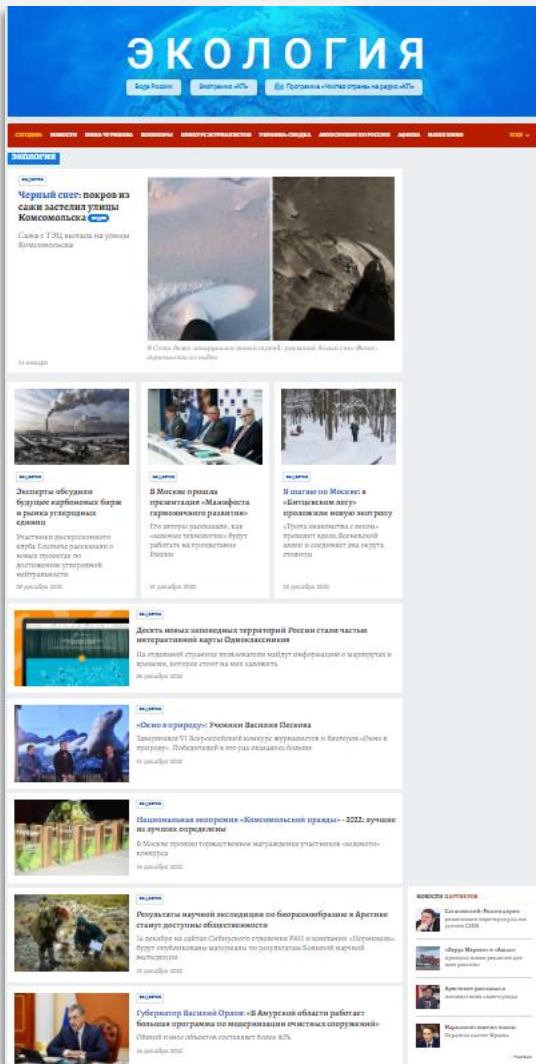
ЭКОЛОГИЯ

Вода России | Экопремия «КП» | Программа «Чистая страна» на радио «КП»

СЕГОДНЯ НОВОСТИ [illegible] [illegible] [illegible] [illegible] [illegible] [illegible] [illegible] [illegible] ЕЩЕ

ЭКОЛОГИЯ

ЭКОЛОГИЯ

Черный снег: покров из сажи застелил улицы Комсомольска

Сажа с ТЭЦ выпала на улицы Комсомольска

11 января

В Сети люди запечатлели черный снег: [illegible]

ЭКОЛОГИЯ

Эксперты обсудили будущее карбоновых бирж и рынка углеродных единиц

Участники дискуссионного клуба Platforma рассказали о новых проектах по достижению углеродной нейтральности

29 декабря 2022

ЭКОЛОГИЯ

В Москве прошла презентация «Манифеста гармоничного развития»

Его авторы рассказали, как «зеленые технологии» будут работать на процветание России

21 декабря 2022

ЭКОЛОГИЯ

Я шагаю по Москве: в «Битцевском лесу» проложили новую экотропу

«Тропа знакомства с лесом» проходит вдоль Всесвятской аллеи и соединяет два округа столицы

20 декабря 2022

ЭКОЛОГИЯ

Десять новых заповедных территорий России стали частью интерактивной карты Одноклассников

На отдельной странице пользователи найдут информацию о маршрутах и времени, которое стоит на них заложить

16 декабря 2022

«Окно в природу»: Ученики Василия Пескова

Завершился VI Всероссийский конкурс журналистов и блогеров «Окно в природу». Победителей в это раз оказалось больше

15 декабря 2022

ЭКОЛОГИЯ

Национальная экопремия «Комсомольской правды» - 2022: лучшие из лучших определены

В Москве прошло торжественное награждение участников «зеленого» конкурса

15 декабря 2022

ЭКОЛОГИЯ

Результаты научной экспедиции по биоразнообразию в Арктике станут доступны общественности

14 декабря на сайтах Сибирского отделения РАН и компании «Норникель» будут опубликованы материалы по результатам Большой научной экспедиции

13 декабря 2022

ЭКОЛОГИЯ

Губернатор Василий Орлов: «В Амурской области работает большая программа по модернизации очистных сооружений»

Общий объем объектов составляет более 80%

14 декабря 2022

НОВОСТИ ПАРТНЕРОВ

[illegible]

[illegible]

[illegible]

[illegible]